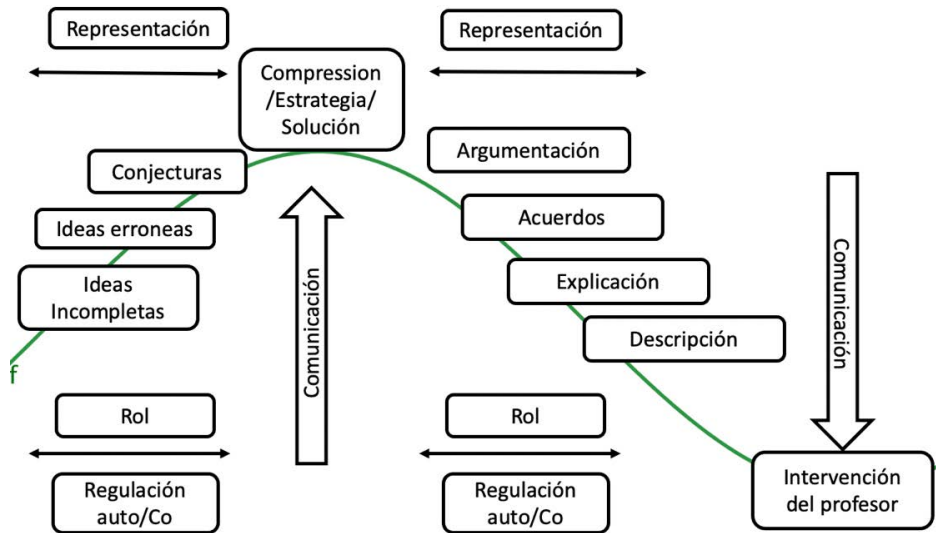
Representación

Compression /Estrategia/ Solución

Representación

Conjecturas

Argumentación

Ideas erroneas

Acuerdos

Ideas Incompletas

Comunicación

Explicación

Comunicación

Descripción

f

Rol

Rol

Regulación auto/Co

Regulación auto/Co

Intervención del profesor